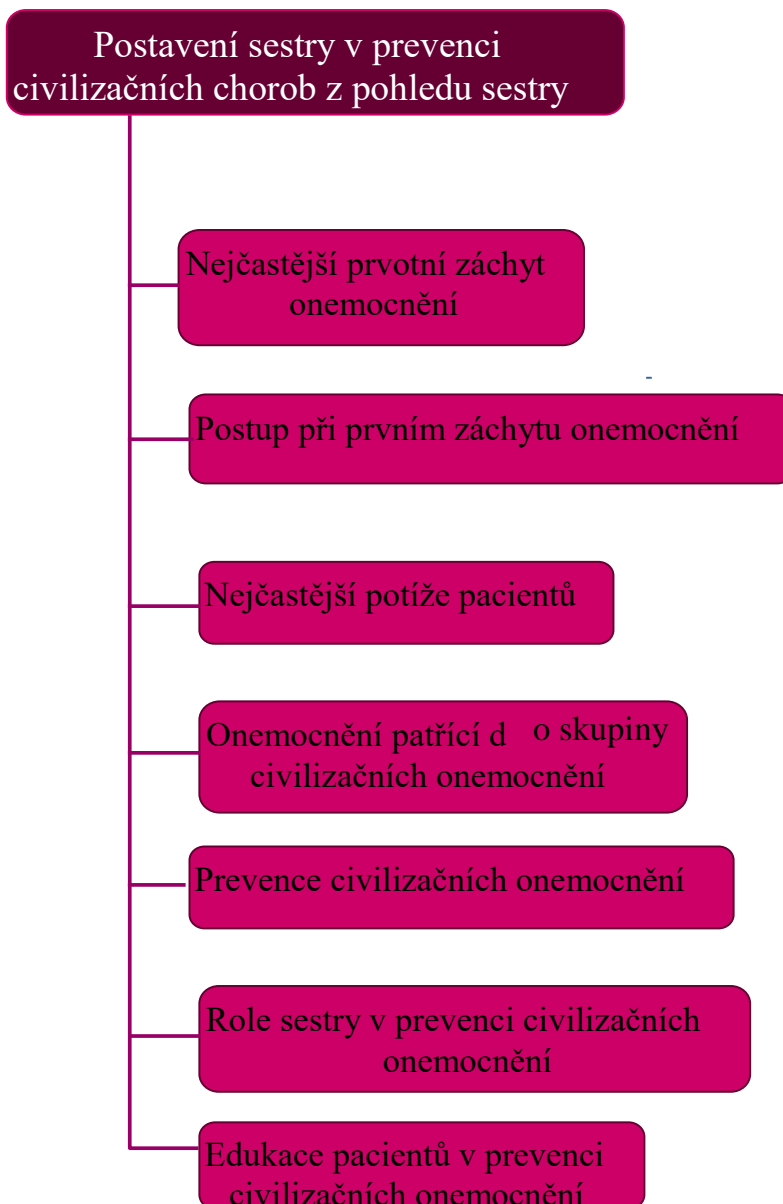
Postavení sestry v prevenci civilizačních chorob z pohledu sestry

Nejčastější prvotní záchyt onemocnění

Postup při prvním záchytu onemocnění

Nejčastější potíže pacientů

Onemocnění patřící d o skupiny civilizačních onemocnění

Prevence civilizačních onemocnění

Role sestry v prevenci civilizačních onemocnění

Edukace pacientů v prevenci civilizačních onemocnění